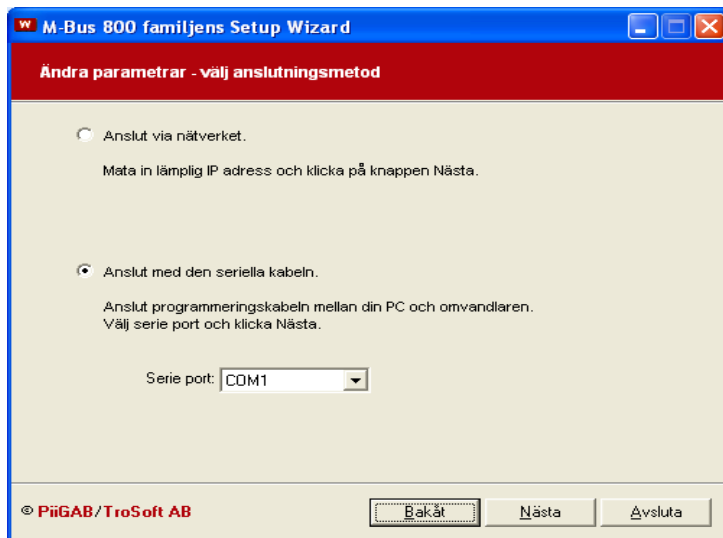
M-Bus 800 familjens Setup Wizard

Ändra parametrar - välj anslutningsmetod

Anslut via nätverket.

Mata in lämplig IP adress och klicka på knappen Nästa.

Anslut med den seriella kabeln.

Anslut programmeringskabeln mellan din PC och omvandlaren.
Välj serie port och klicka Nästa.

Serie port: COM1

© PiiGAB/TroSoft AB

Bakåt

Nästa

Avsluta